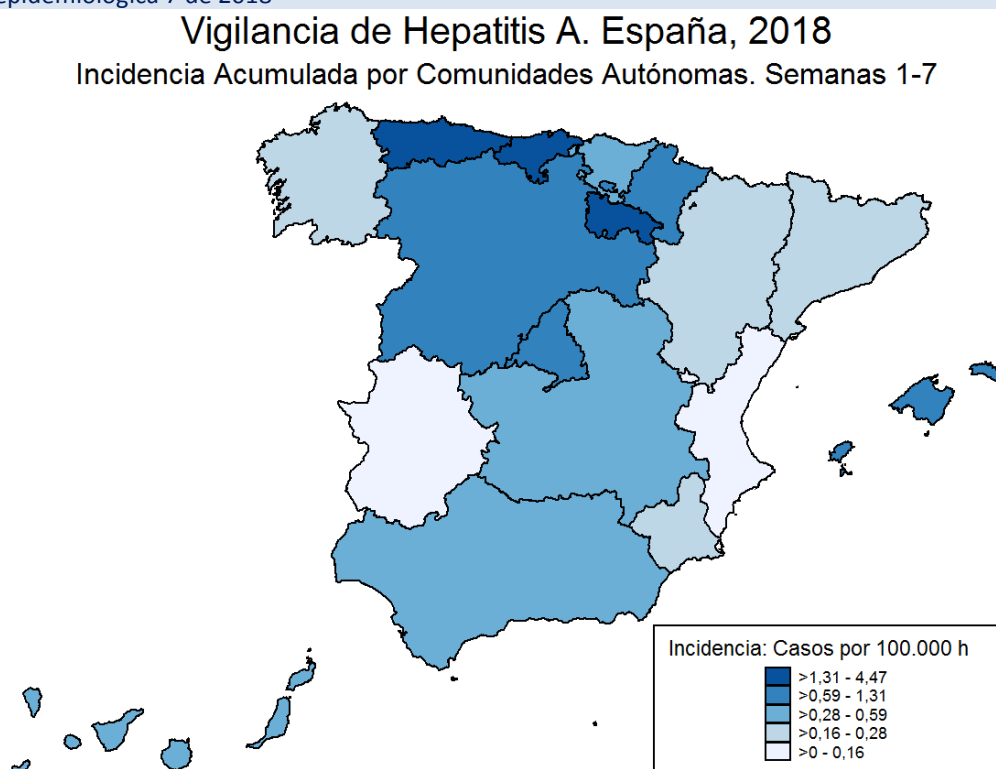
epidemiológica 7 de 2018

Vigilancia de Hepatitis A. España, 2018

Incidencia Acumulada por Comunidades Autónomas. Semanas 1-7

Incidencia: Casos por 100.000 h

>1,31 - 4,47
>0,59 - 1,31
>0,28 - 0,59
>0,16 - 0,28
>0 - 0,16